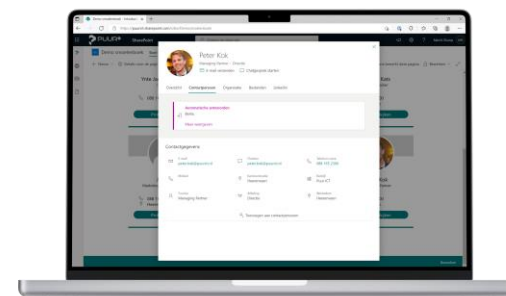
Peter Kok

Managing Partner · Directie

E-mail verzenden

Chatgesprek starten

Overzicht

Contactpersoon

Organisatie

Bestanden

Details

Contactgegevens

Managing Partner

Directie

Haarlem

PUUR ICT

Haarlem

Managing Partner

Directie

Haarlem

Toevoegen aan contactpersonen

Kok

PUUR

SharePoint